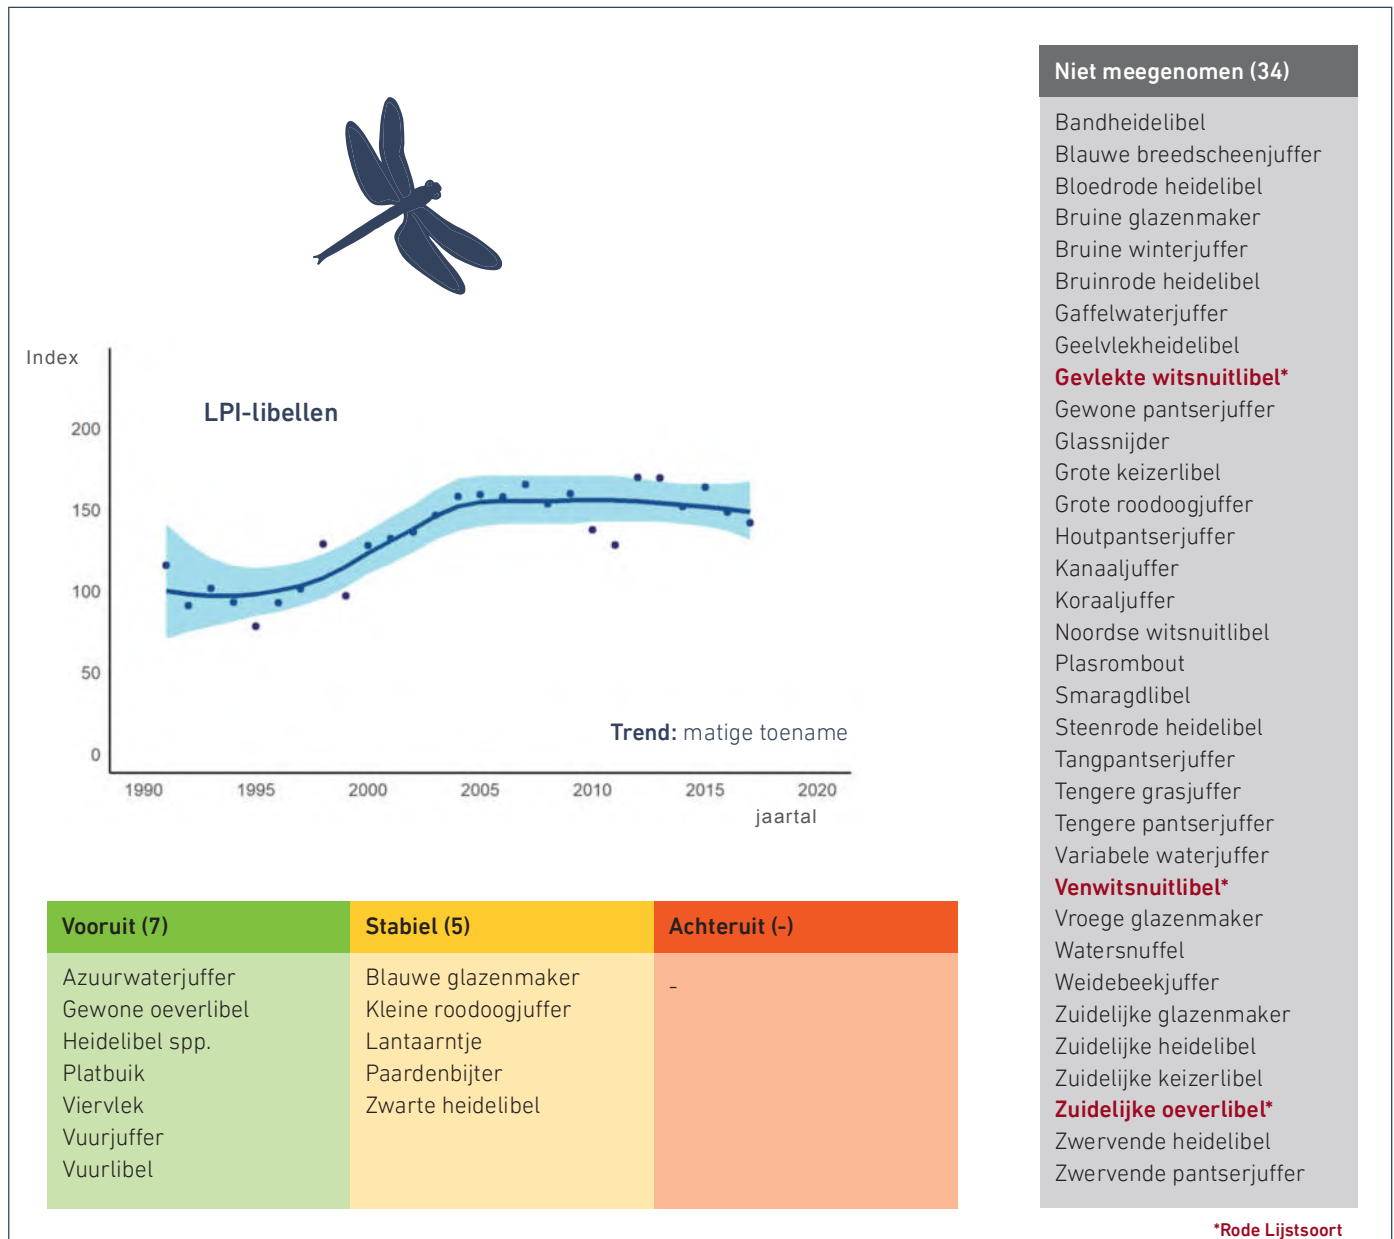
Index

LPI-libellen

200
150
100
50
0

1990 1995 2000 2005 2010 2015 2020
jaartal

Trend: matige toename

| Vooruit (7) | Stabiel (5) | Achteruit (-) |
|---|---|---|
| Azuurwaterjuffer<br>Gewone oeverlibel<br>Heidelibel spp.<br>Platbuik<br>Viervlek<br>Vuurjuffer<br>Vuurlibel | Blauwe glazenmaker<br>Kleine roodoogjuffer<br>Lantaarntje<br>Paardenbijter<br>Zwarte heidelibel | - |

Niet meegenomen (34)

Bandheidelibel
Blauwe breedscheenjuffer
Bloedrode heidelibel
Bruine glazenmaker
Bruine winterjuffer
Bruinrode heidelibel
Gaffelwaterjuffer
Geelvlekheidelibel
Gevlekte witsnuitlibel*
Gewone pantserjuffer
Glassnijder
Grote keizerlibel
Grote roodoogjuffer
Houtpantserjuffer
Kanaaljuffer
Koraaljuffer
Noordse witsnuitlibel
Plasrombout
Smaragdlibel
Steenrode heidelibel
Tangpantserjuffer
Tengere grasjuffer
Tengere pantserjuffer
Variabele waterjuffer
Venwitsnuitlibel*
Vroege glazenmaker
Watersnuffel
Weidebeekjuffer
Zuidelijke glazenmaker
Zuidelijke heidelibel
Zuidelijke keizerlibel
Zuidelijke oeverlibel*
Zwervende heidelibel
Zwervende pantserjuffer

*Rode Lijstsoort